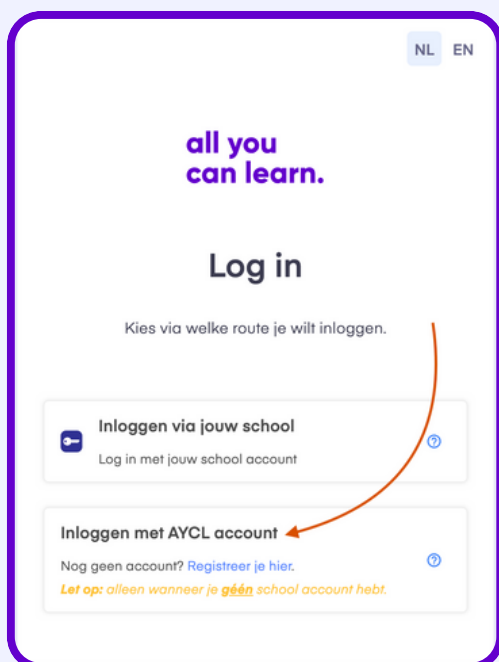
NL EN

all you can learn.

Log in

Kies via welke route je wilt inloggen.

Inloggen via jouw school
Log in met jouw school account

Inloggen met AYCL account
Nog geen account? Registreer je hier.
Let op: alleen wanneer je géén school account hebt.